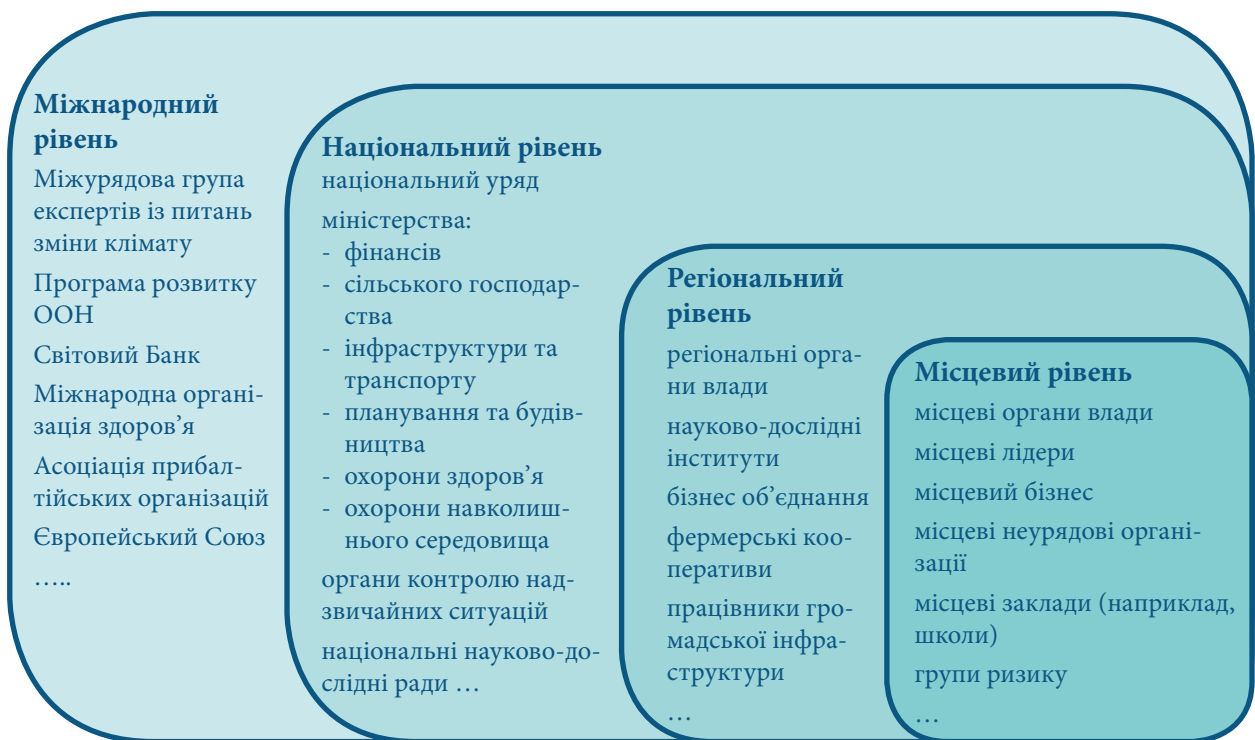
Міжнародний рівень
Міжурядова група експертів із питань зміни клімату
Програма розвитку ООН
Світовий Банк
Міжнародна організація здоров’я
Асоціація прибалтійських організацій
Європейський Союз
…..

Національний рівень
національний уряд
міністерства:
- фінансів
- сільського господарства
- інфраструктури та транспорту
- планування та будівництва
- охорони здоров’я
- охорони навколишнього середовища
органи контролю надзвичайних ситуацій
національні науково-дослідні ради …

Регіональний рівень
регіональні органи влади
науково-дослідні інститути
бізнес об’єднання
фермерські кооперативи
працівники громадської інфраструктури
…

Місцевий рівень
місцеві органи влади
місцеві лідери
місцевий бізнес
місцеві неурядові організації
місцеві заклади (наприклад, школи)
групи ризику
…